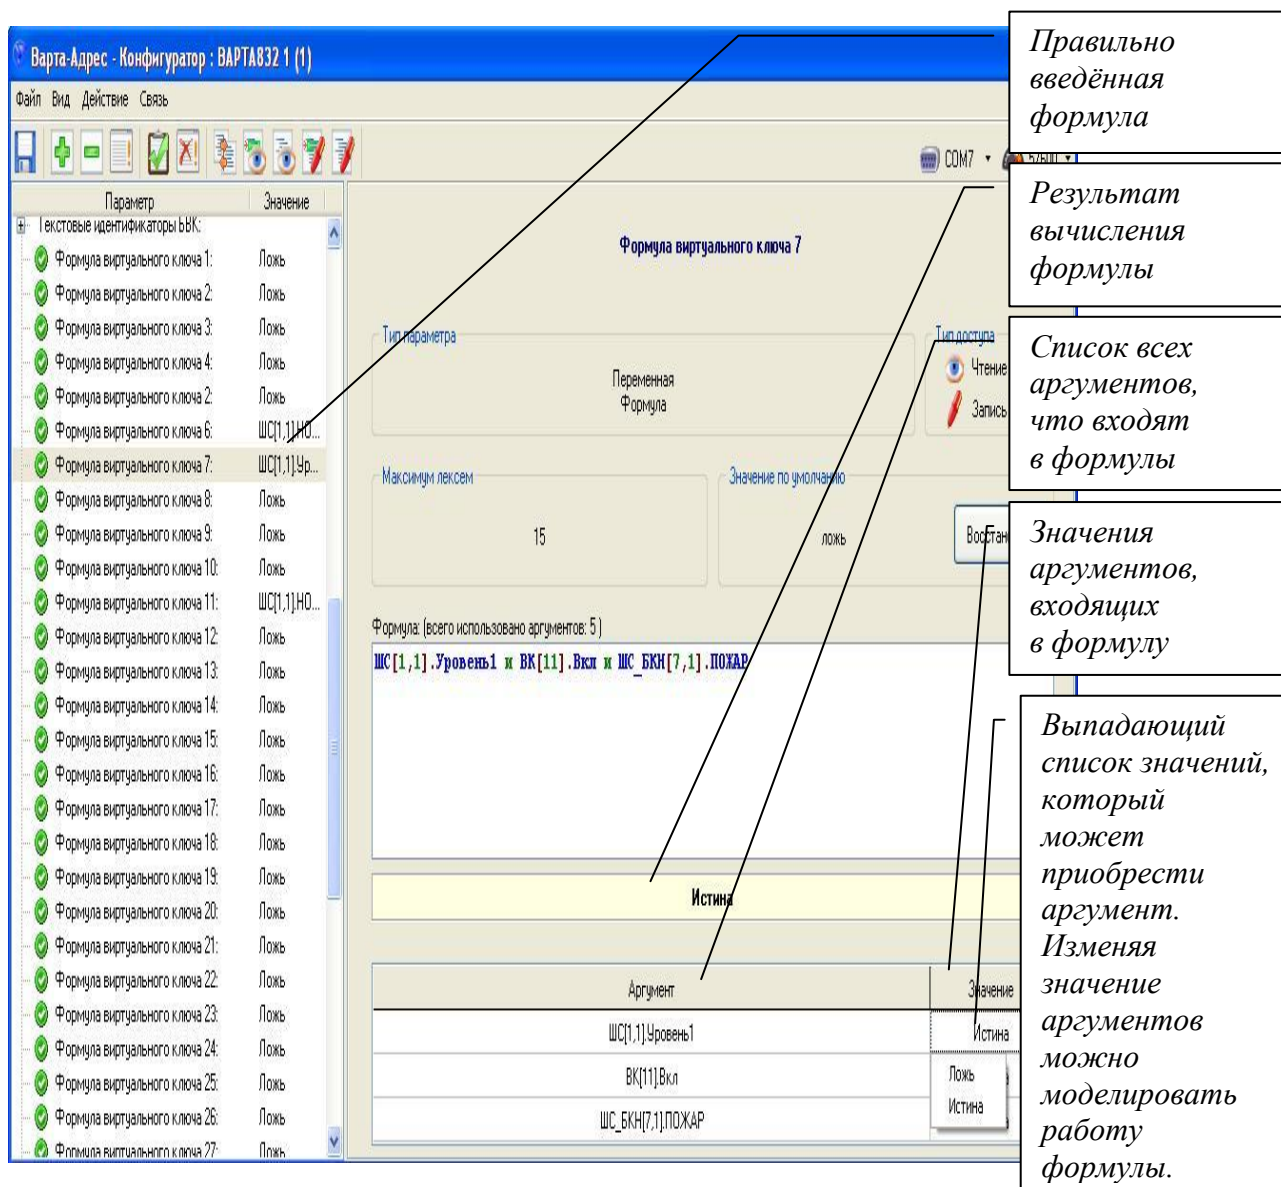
Варта-Адрес - Конфигуратор : ВАРТА832 1 (1)

Файл Вид Действие Связь

COM7

| Параметр | Значение |
|---|---|
| Текстовые идентификаторы БВК: | |
| Формула виртуального ключа 1: | Ложь |
| Формула виртуального ключа 2: | Ложь |
| Формула виртуального ключа 3: | Ложь |
| Формула виртуального ключа 4: | Ложь |
| Формула виртуального ключа 2: | Ложь |
| Формула виртуального ключа 6: | ШС[1,1].НО... |
| Формула виртуального ключа 7: | ШС[1,1].Ур... |
| Формула виртуального ключа 8: | Ложь |
| Формула виртуального ключа 9: | Ложь |
| Формула виртуального ключа 10: | Ложь |
| Формула виртуального ключа 11: | ШС[1,1].НО... |
| Формула виртуального ключа 12: | Ложь |
| Формула виртуального ключа 13: | Ложь |
| Формула виртуального ключа 14: | Ложь |
| Формула виртуального ключа 15: | Ложь |
| Формула виртуального ключа 16: | Ложь |
| Формула виртуального ключа 17: | Ложь |
| Формула виртуального ключа 18: | Ложь |
| Формула виртуального ключа 19: | Ложь |
| Формула виртуального ключа 20: | Ложь |
| Формула виртуального ключа 21: | Ложь |
| Формула виртуального ключа 22: | Ложь |
| Формула виртуального ключа 23: | Ложь |
| Формула виртуального ключа 24: | Ложь |
| Формула виртуального ключа 25: | Ложь |
| Формула виртуального ключа 26: | Ложь |
| Формула виртуального ключа 27: | Ложь |

Формула виртуального ключа 7

Тип параметра
Переменная
Формула

Тип доступа
Чтение
Запись

Максимум лексем
15

Значение по умолчанию
ложь

Восстан

Формула: (всего использовано аргументов: 5 )

ШС[1,1].Уровень1 и ВК[11].Вкл и ШС_БКН[7,1].ПОЖАР

Истина

| Аргумент | Значение |
|---|---|
| ШС[1,1].Уровень1 | Истина |
| ВК[11].Вкл | Ложь |
| ШС_БКН[7,1].ПОЖАР | Истина |

Правильно введённая формула

Результат вычисления формулы

Список всех аргументов, что входят в формулы

Значения аргументов, входящих в формулу

Выпадающий список значений, который может приобрести аргумент. Изменяя значение аргументов можно моделировать работу формулы.